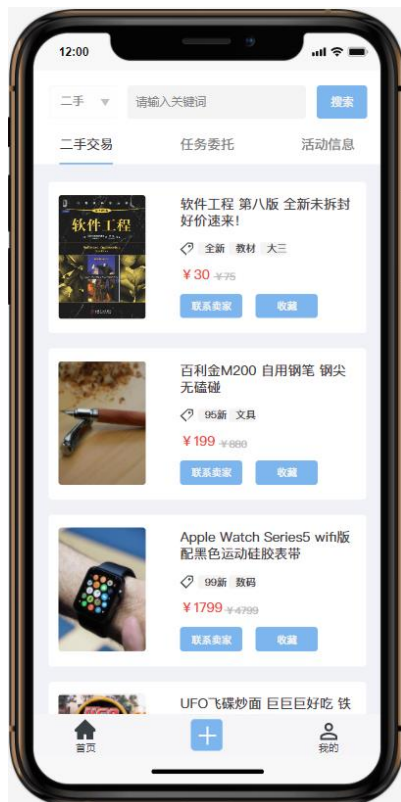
12:00

二手

请输入关键词

搜索

二手交易

任务委托

活动信息

软件工程

软件工程 第八版 全新未拆封好价速来!

全新 教材 大三

¥30 ¥75

联系卖家

收藏

百利金M200 自用钢笔 钢尖无磕碰

95新 文具

¥199 ¥880

联系卖家

收藏

Apple Watch Series5 wifi版配黑色运动硅胶表带

99新 数码

¥1799 ¥4799

联系卖家

收藏

UFO飞碟炒面 巨巨巨好吃 铁

首页

我的